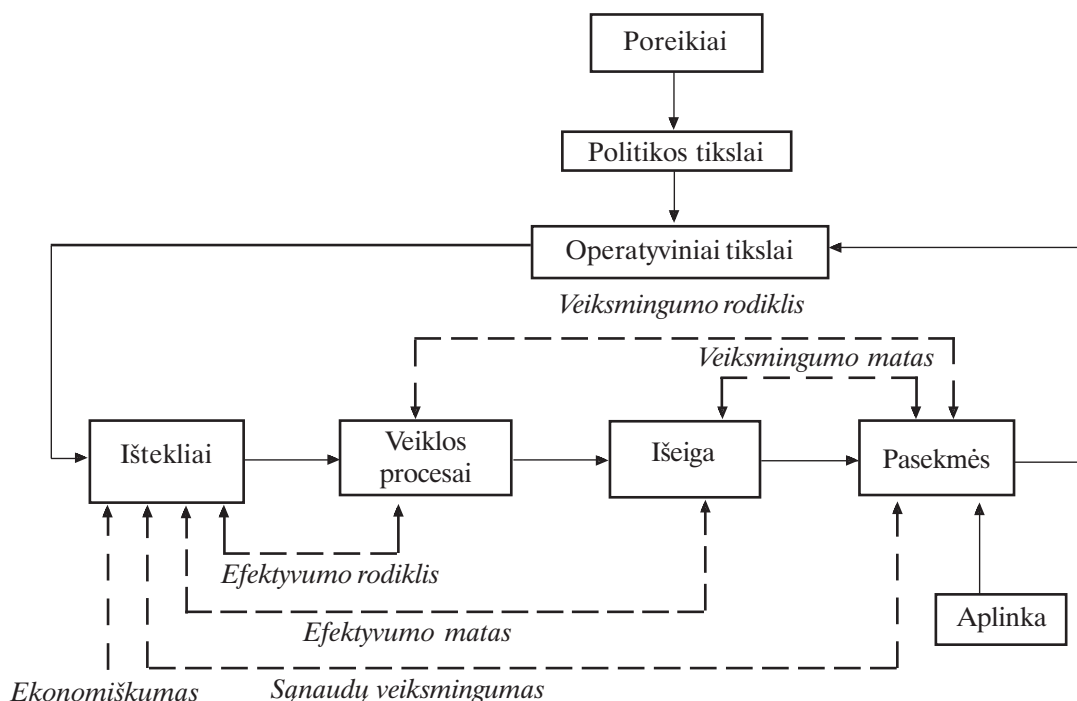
Poreikiai

Politikos tikslai

Operatyviniai tikslai

Veiksmingumo rodiklis

Veiksmingumo matas

Ištekliai

Veiklos procesai

Išeiga

Pasekmės

Efektyvumo rodiklis

Efektyvumo matas

Aplinka

Ekonomiškumas

Sąnaudų veiksmingumas